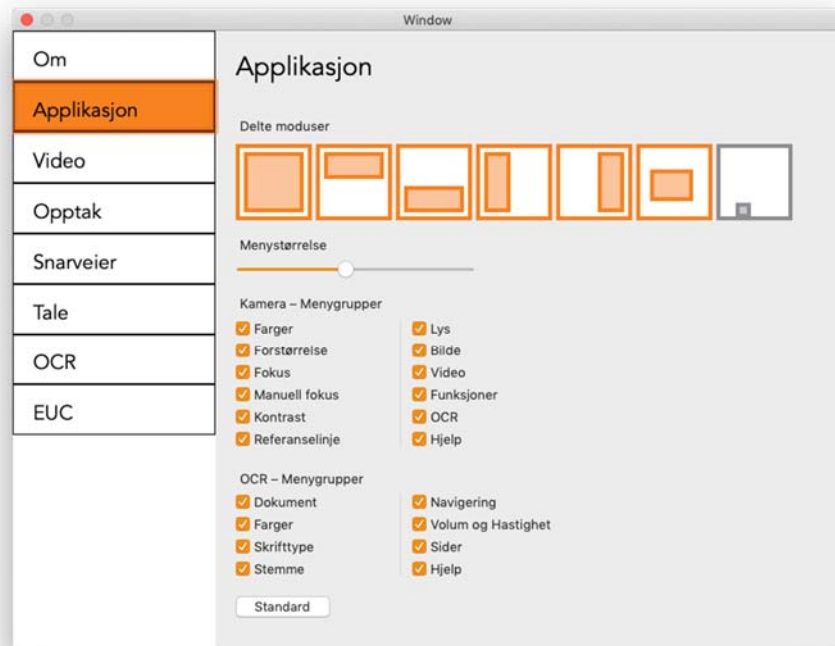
Window

Om
Applikasjon
Video
Opptak
Snarveier
Tale
OCR
EUC

Applikasjon

Delte moduser

Menystørrelse

Kamera – Menygrupper

Farger
Forstørrelse
Fokus
Manuell fokus
Kontrast
Referanselinje

Lys
Bilde
Video
Funksjoner
OCR
Hjelp

OCR – Menygrupper

Dokument
Farger
Skrifttype
Stemme

Navigering
Volum og Hastighet
Sider
Hjelp

Standard